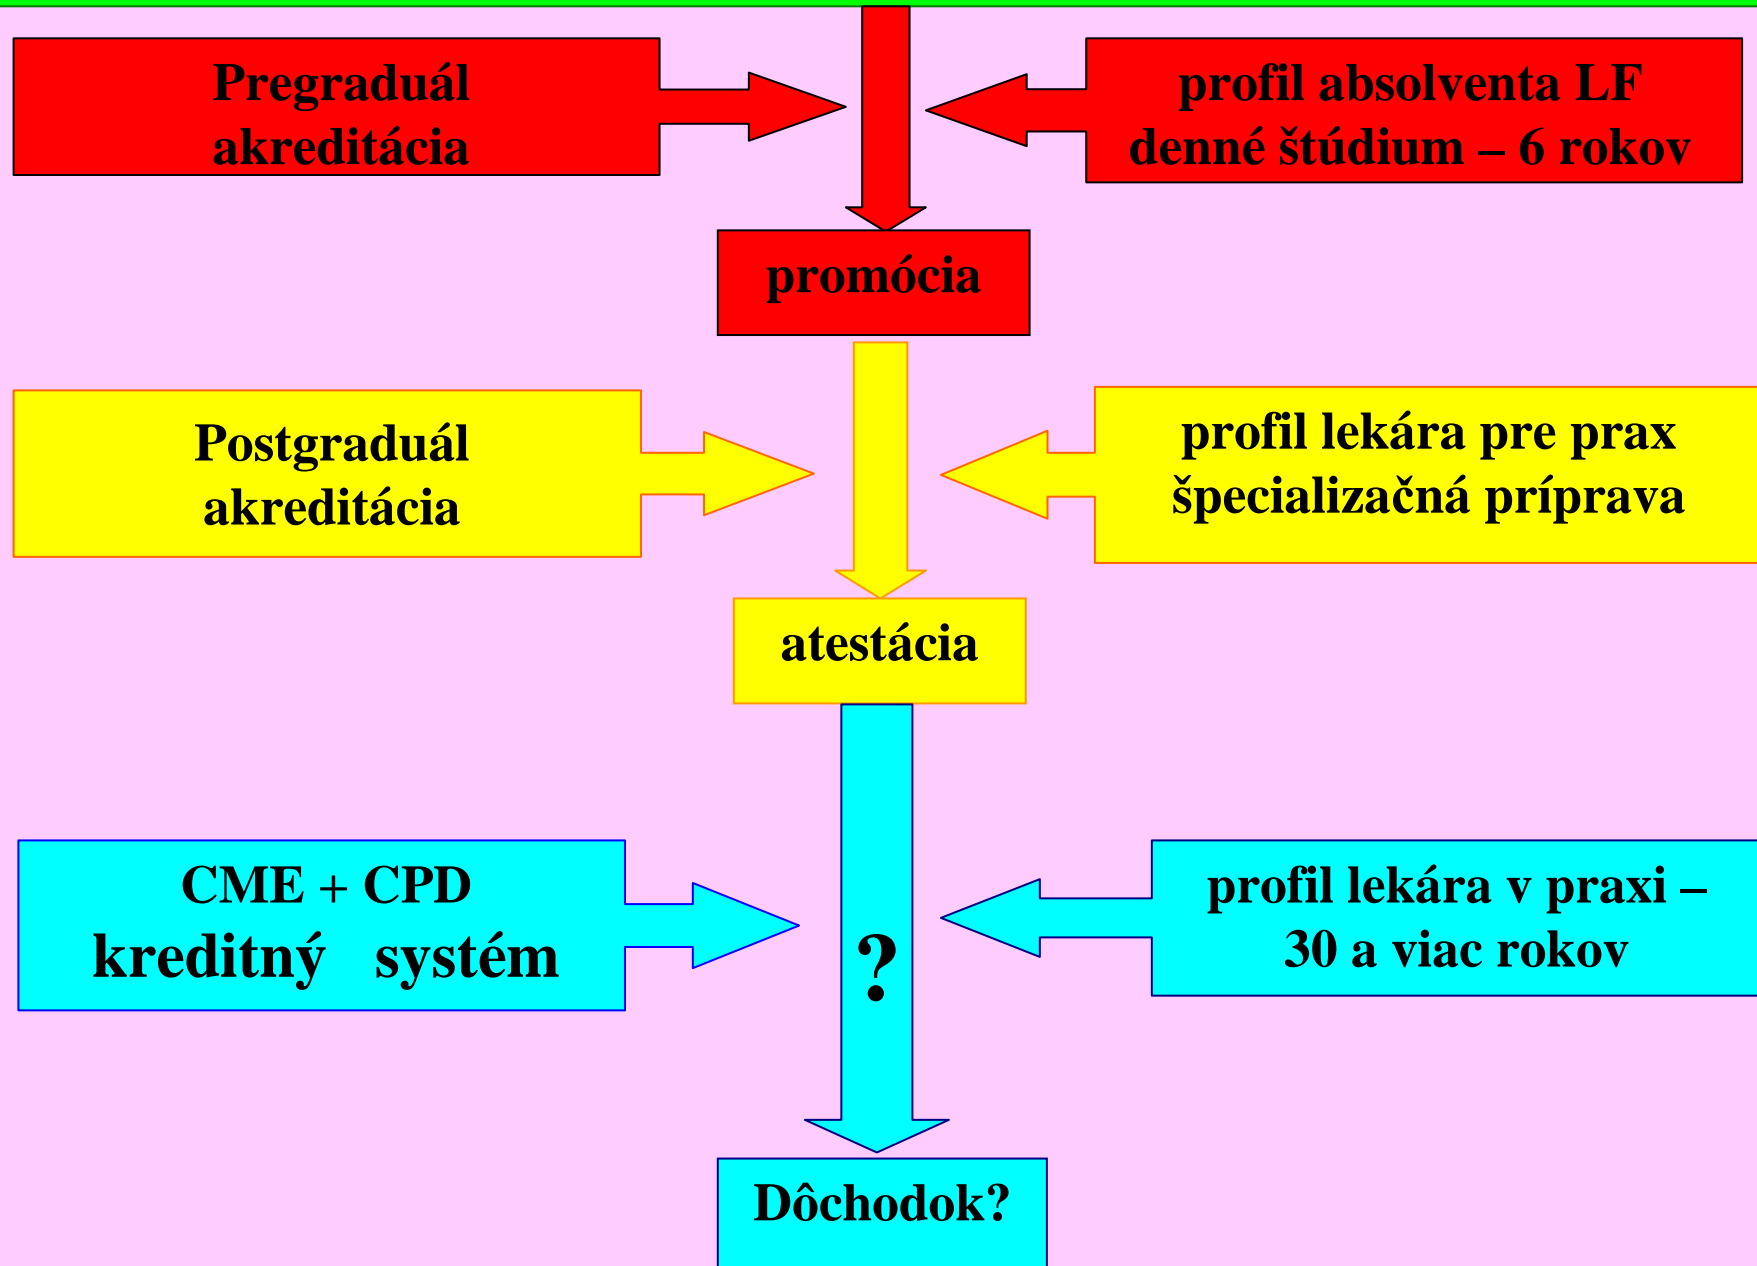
Pregraduál akreditácia

profil absolventa LF denné štúdium – 6 rokov

promócia

Postgraduál akreditácia

profil lekára pre prax špecializačná príprava

atestácia

CME + CPD kreditný systém

?

profil lekára v praxi – 30 a viac rokov

Dôchodok?